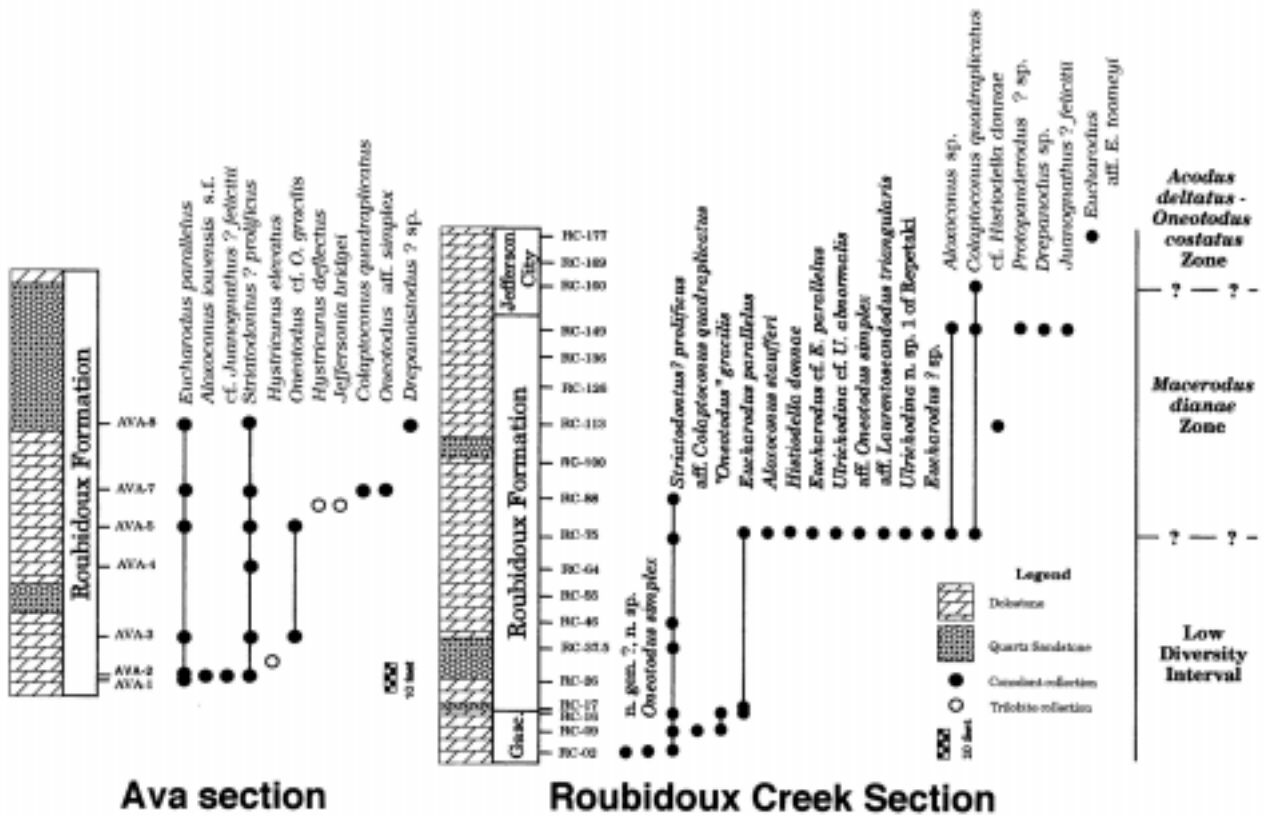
Roubidoux Formation

AVA-8
AVA-7
AVA-5
AVA-4
AVA-3
AVA-2
AVA-1

Eucharodus parallelus
Aloxoconus iowensis s.f.
cf. Juanognathus ? feistii
Striatodontus ? prolificus
Hystricurus elevatus
Oneotodus cf. O. gracilis
Hystricurus deflectus
Jeffersonia bridgei
Colaptoconus quadraplicatus
Oneotodus aff. simplex
Drepanoistodus ? sp.

10 feet

Ava section

Jefferson City
Roubidoux Formation
Gasc.

RC-177
RC-169
RC-160
RC-149
RC-136
RC-126
RC-113
RC-100
RC-88
RC-75
RC-64
RC-55
RC-46
RC-37.5
RC-26
RC-17
RC-10
RC-00
RC-02

n. gen. ?, n. sp.
Oneotodus simplex
Striatodontus? prolificus
aff. Colaptoconus quadraplicatus
"Oneotodus" gracilis
Eucharodus parallelus
Aloxoconus staufferi
Histiodella donnae
Eucharodus cf. E. parallelus
Ulrichodina cf. U. abnormalis
aff. Oneotodus simplex
aff. Laurentoscandodus triangularis
Ulrichodina n. sp. 1 of Repetski
Eucharodus ? sp.
Aloxoconus sp.
Colaptoconus quadraplicatus
cf. Histiodella donnae
Protopanderodus ? sp.
Drepanodus sp.
Juanognathus ? feistii
Eucharodus aff. E. toomeyi

Legend
Dolostone
Quartz Sandstone
Conodont collection
Trilobite collection
10 feet

Acodus deltatus - Oneotodus costatus Zone
? — ?
Macerodus dianae Zone
? — ?
Low Diversity Interval

Roubidoux Creek Section